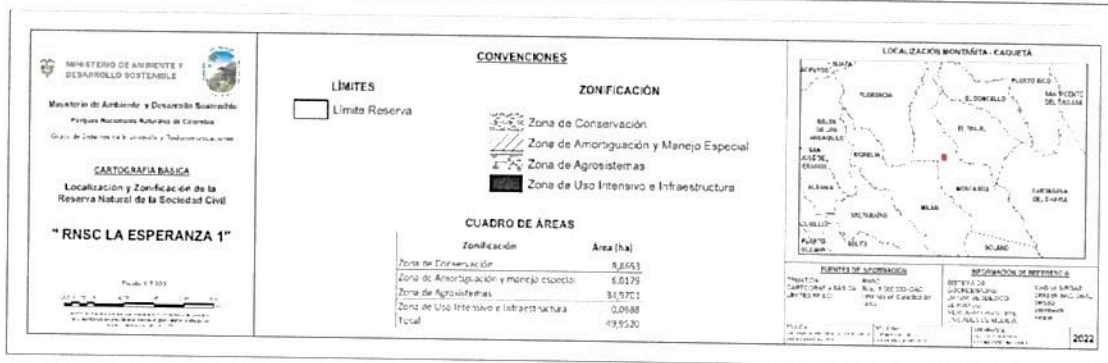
MINISTERIO DE AMBIENTE Y DESARROLLO SOSTENIBLE

Ministerio de Ambiente y Desarrollo Sostenible

Parques Nacionales Naturales de Colombia

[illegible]

CARTOGRAFIA BÁSICA

Localización y Zonificación de la Reserva Natural de la Sociedad Civil

" RNSC LA ESPERANZA 1"

Escala 1:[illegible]

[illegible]

CONVENCIONES

LÍMITES

Límite Reserva

ZONIFICACIÓN

Zona de Conservación

Zona de Amortiguación y Manejo Especial

Zona de Agrosistemas

Zona de Uso Intensivo e Infraestructura

CUADRO DE ÁREAS

| Zonificación | Área (ha) |
|---|---|
| Zona de Conservación | 8,8653 |
| Zona de Amortiguación y manejo especial | 6,0179 |
| Zona de Agrosistemas | 34,9701 |
| Zona de Uso Intensivo e Infraestructura | 0,0988 |
| Total | 49,9520 |

LOCALIZACIÓN MONTAÑITA - CAQUETÁ

FLORENCIA

PUERTO RICO

SAN VICENTE DEL CAGUÁN

EL DONCELLO

BELÉN DE LOS ANDAQUÍES

EL PAUJIL

SAN JOSÉ DEL FRAGUA

MORELIA

ALBANIA

MONTAÑITA

CARTAGENA DEL CHAIRÁ

MILÁN

VALPARAÍSO

CURILLO

PUERTO MILÁN

SOLITA

SOLANO

FUENTES DE INFORMACIÓN

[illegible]

INFORMACIÓN DE REFERENCIA

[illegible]

2022